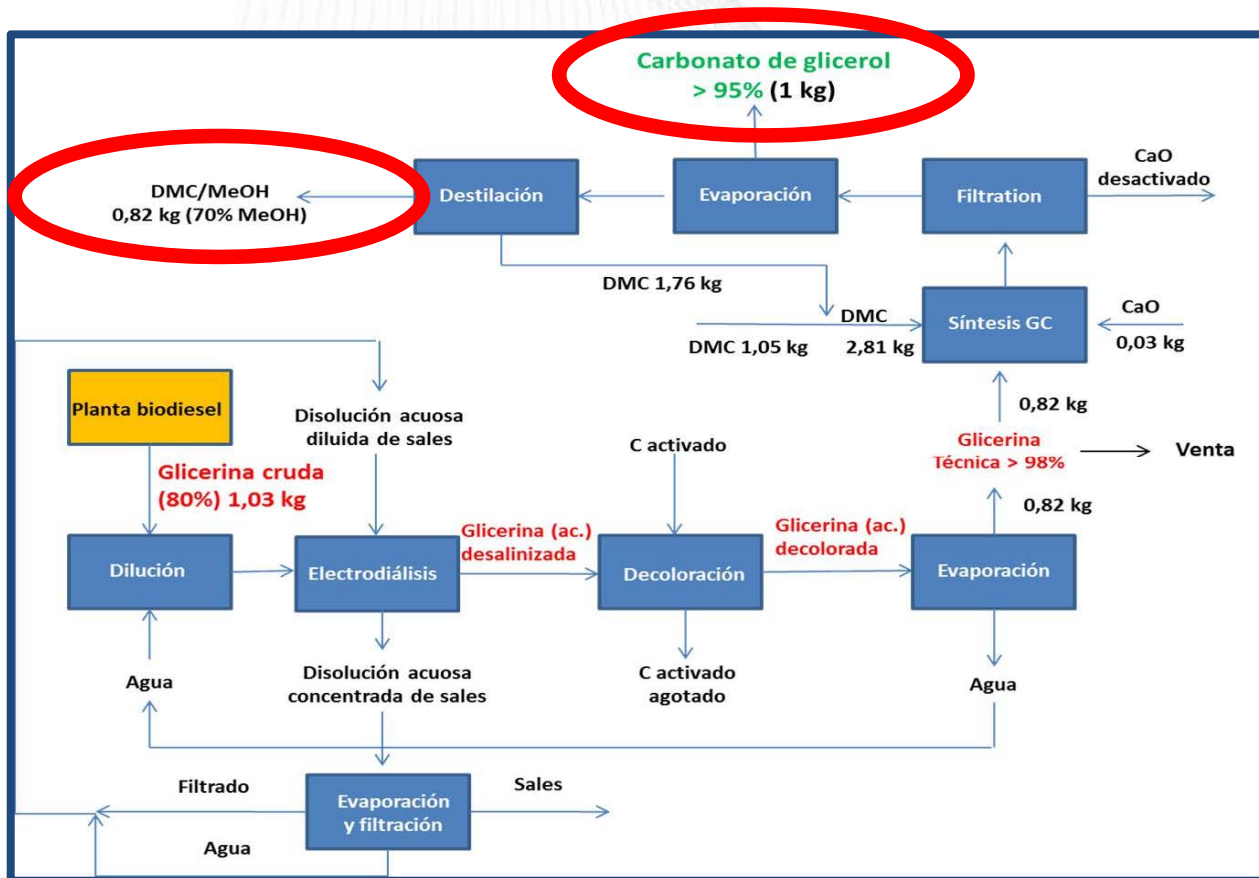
Carbonato de glicerol
> 95% (1 kg)

DMC/MeOH
0,82 kg (70% MeOH)

Destilación

Evaporación

Filtration

CaO
desactivado

DMC 1,76 kg

DMC

Síntesis GC

CaO
0,03 kg

DMC 1,05 kg

2,81 kg

Planta biodiesel

Disolución acuosa diluida de sales

0,82 kg

Glicerina cruda
(80%) 1,03 kg

C activado

Glicerina
Técnica > 98%

Venta

0,82 kg

Glicerina (ac.)
desalinizada

Glicerina (ac.)
decolorada

Dilución

Electrodiálisis

Decoloración

Evaporación

Agua

Disolución acuosa
concentrada de sales

C activado
agotado

Agua

Filtrado

Evaporación
y filtración

Sales

Agua